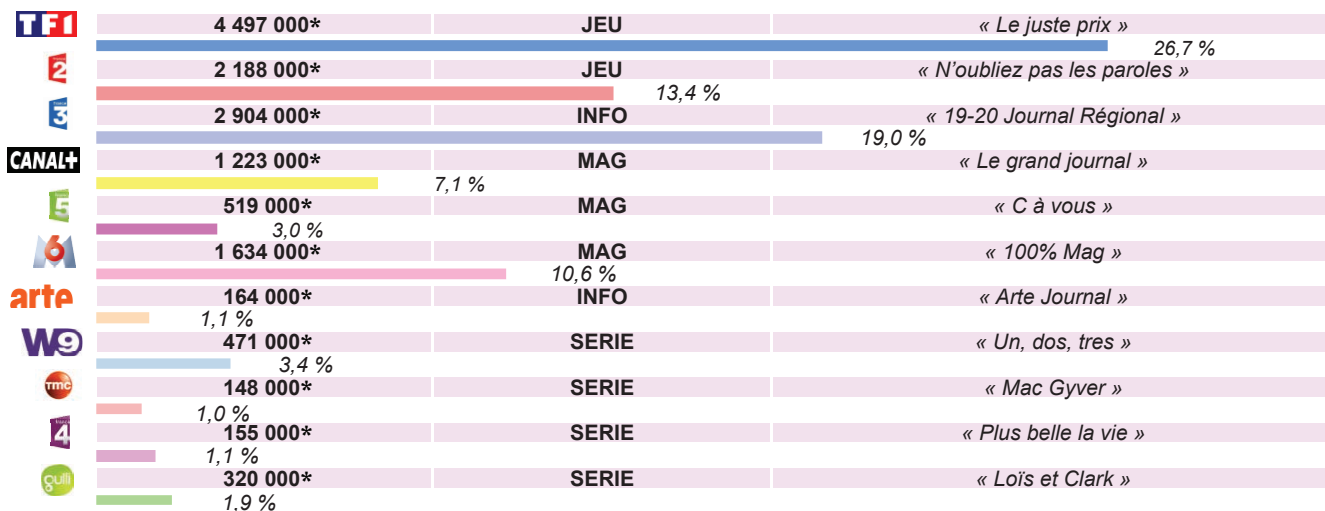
| | | | |
|---|---|---|---|
| TF1 | 4 497 000* | JEU | « Le juste prix » |
| | 26,7 % | | |
| 2 | 2 188 000* | JEU | « N'oubliez pas les paroles » |
| | 13,4 % | | |
| 3 | 2 904 000* | INFO | « 19-20 Journal Régional » |
| | 19,0 % | | |
| CANAL+ | 1 223 000* | MAG | « Le grand journal » |
| | 7,1 % | | |
| 5 | 519 000* | MAG | « C à vous » |
| | 3,0 % | | |
| 6 | 1 634 000* | MAG | « 100% Mag » |
| | 10,6 % | | |
| arte | 164 000* | INFO | « Arte Journal » |
| | 1,1 % | | |
| W9 | 471 000* | SERIE | « Un, dos, tres » |
| | 3,4 % | | |
| TMC | 148 000* | SERIE | « Mac Gyver » |
| | 1,0 % | | |
| 4 | 155 000* | SERIE | « Plus belle la vie » |
| | 1,1 % | | |
| gulli | 320 000* | SERIE | « Loïs et Clark » |
| | 1,9 % | | |